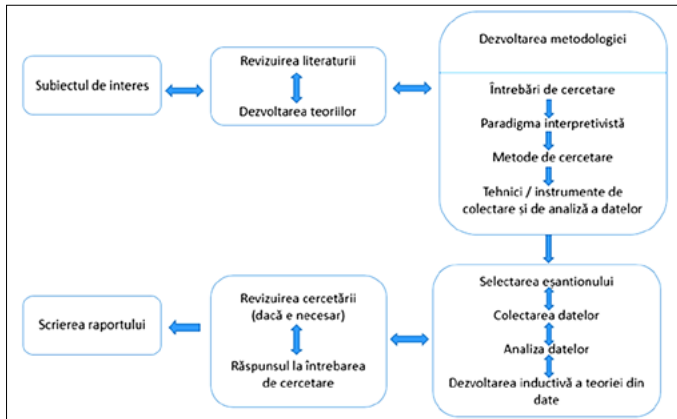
Subiectul de interes

Revizuirea literaturii

Dezvoltarea teoriilor

Dezvoltarea metodologiei

Întrebări de cercetare

Paradigma interpretivistă

Metode de cercetare

Tehnici / instrumente de colectare și de analiză a datelor

Scrierea raportului

Revizuirea cercetării (dacă e necesar)

Răspunsul la întrebarea de cercetare

Selectarea eșantionului

Colectarea datelor

Analiza datelor

Dezvoltarea inductivă a teoriei din date